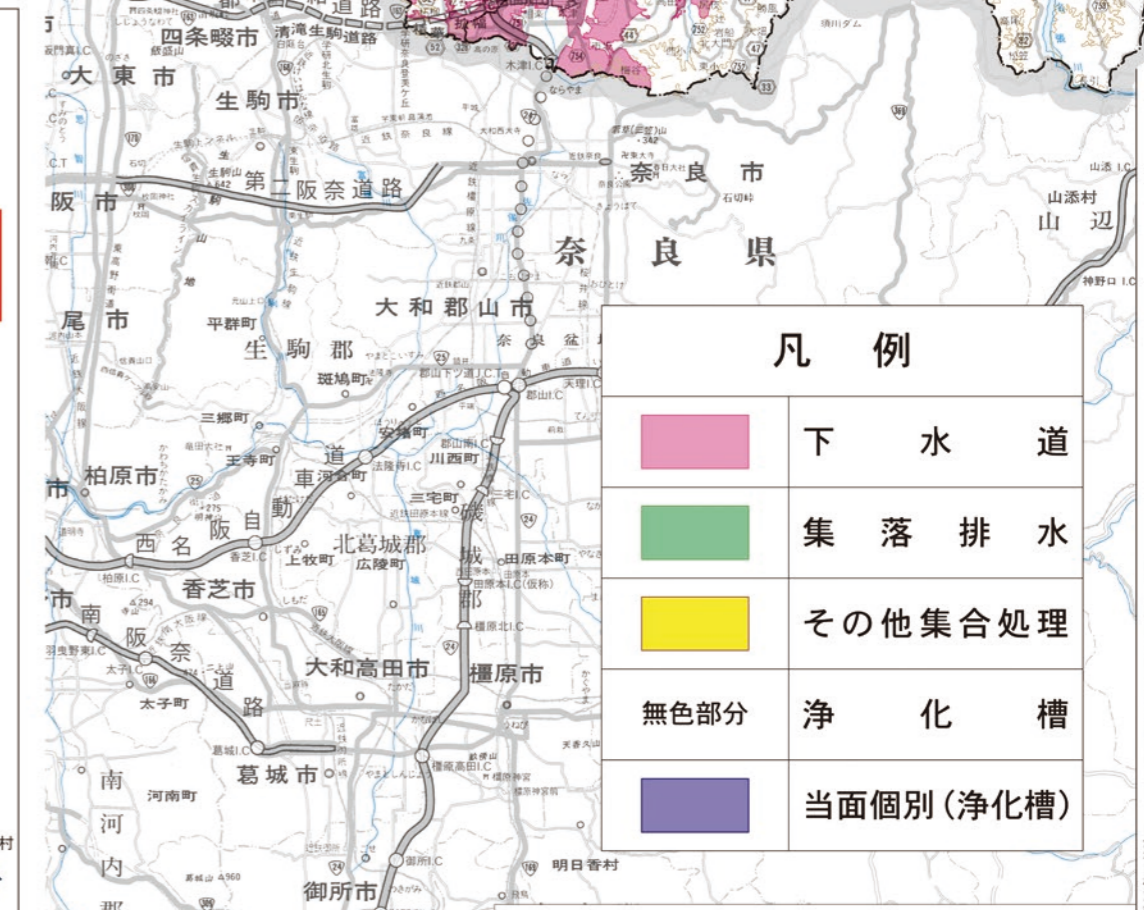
四条畷市
大東市
生駒市
第二阪奈道路
阪市
尾市
平群町
生駒郡
斑鳩町
大和郡山市
奈良市
奈良県
三郷町
王寺町
柏原市
安堵町
川西町
西名阪自動車道
三宅町
北葛城郡
上牧町
広陵町
田原本町
磯城郡
香芝市
南阪奈道路
大和高田市
橿原市
太子町
葛城市
南河内郡
河南町
御所市
明日香村
山添村
山辺
清滝生駒道路
木津I.C
郡山I.C
天理I.C
香芝I.C
葛城I.C
御所I.C

| 凡 例 | |
|---|---|
| | 下 水 道 |
| | 集 落 排 水 |
| | その他集合処理 |
| 無色部分 | 浄 化 槽 |
| | 当面個別（浄化槽） |